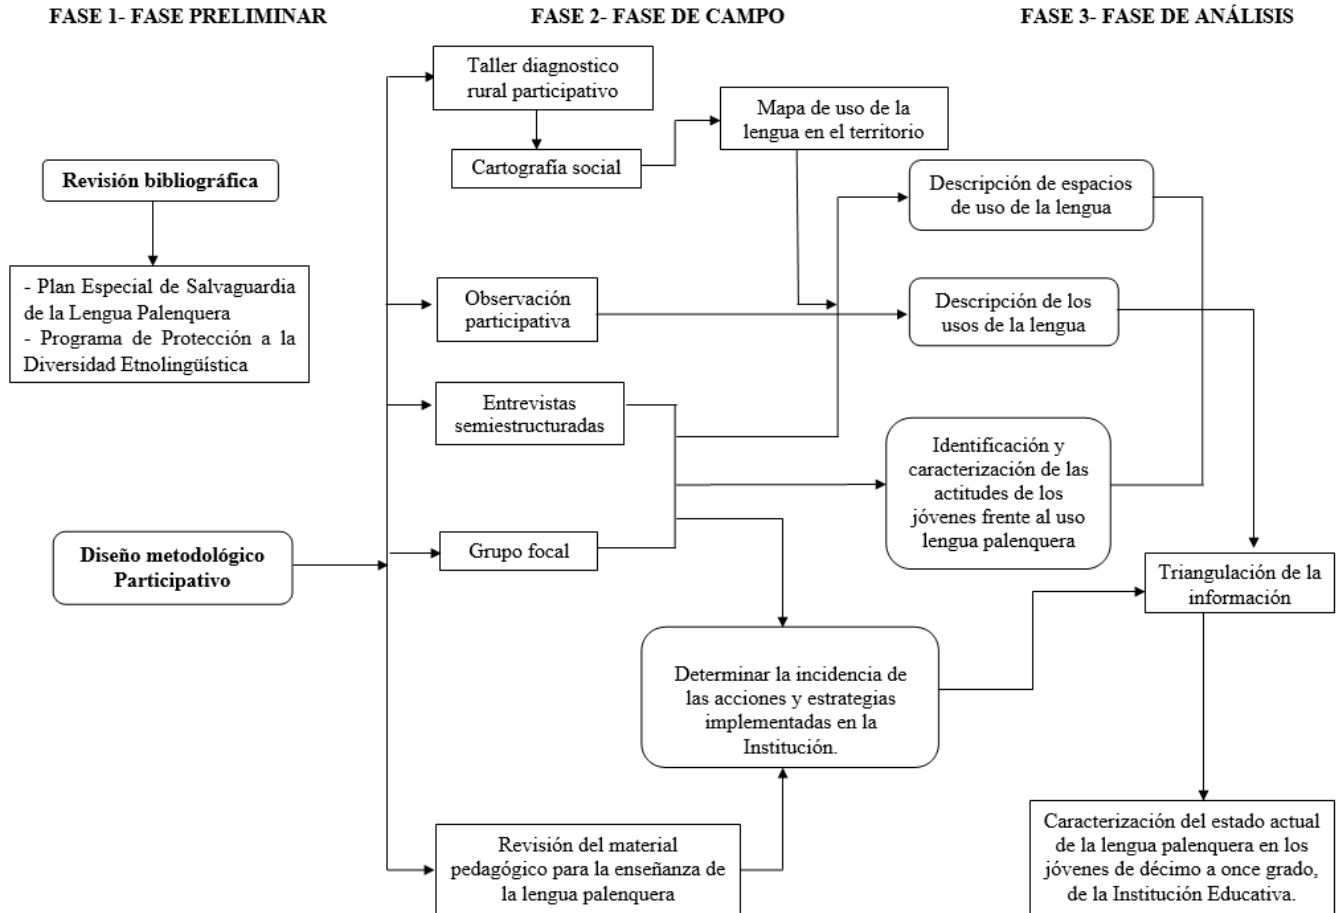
FASE 1- FASE PRELIMINAR

FASE 2- FASE DE CAMPO

FASE 3- FASE DE ANÁLISIS

Revisión bibliográfica

- Plan Especial de Salvaguardia de la Lengua Palenquera
- Programa de Protección a la Diversidad Etnolingüística

Diseño metodológico Participativo

Taller diagnostico rural participativo

Cartografía social

Mapa de uso de la lengua en el territorio

Observación participativa

Entrevistas semiestructuradas

Grupo focal

Revisión del material pedagógico para la enseñanza de la lengua palenquera

Descripción de espacios de uso de la lengua

Descripción de los usos de la lengua

Identificación y caracterización de las actitudes de los jóvenes frente al uso lengua palenquera

Determinar la incidencia de las acciones y estrategias implementadas en la Institución.

Triangulación de la información

Caracterización del estado actual de la lengua palenquera en los jóvenes de décimo a once grado, de la Institución Educativa.